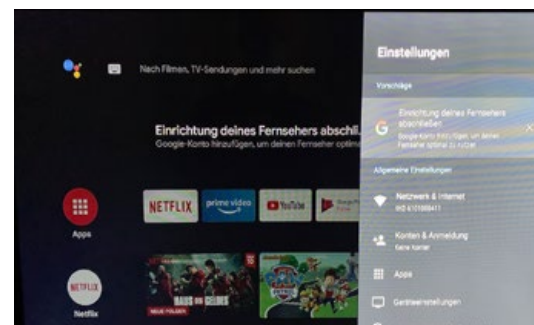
Nach Filmen, TV-Sendungen und mehr suchen

Einrichtung deines Fernsehers abschl...
Google-Konto hinzufügen, um deinen Fernseher optim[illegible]

Apps

NETFLIX
prime video
YouTube

NETFLIX
Netflix

HAUS DES GELDES
NEUE FOLGEN

Einstellungen

Vorschläge

Einrichtung deines Fernsehers abschließen
Google-Konto hinzufügen, um deinen Fernseher optimal zu nutzen

Allgemeine Einstellungen

Netzwerk & Internet
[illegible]

Konten & Anmeldung
Keine Konten

Apps

Geräteeinstellungen